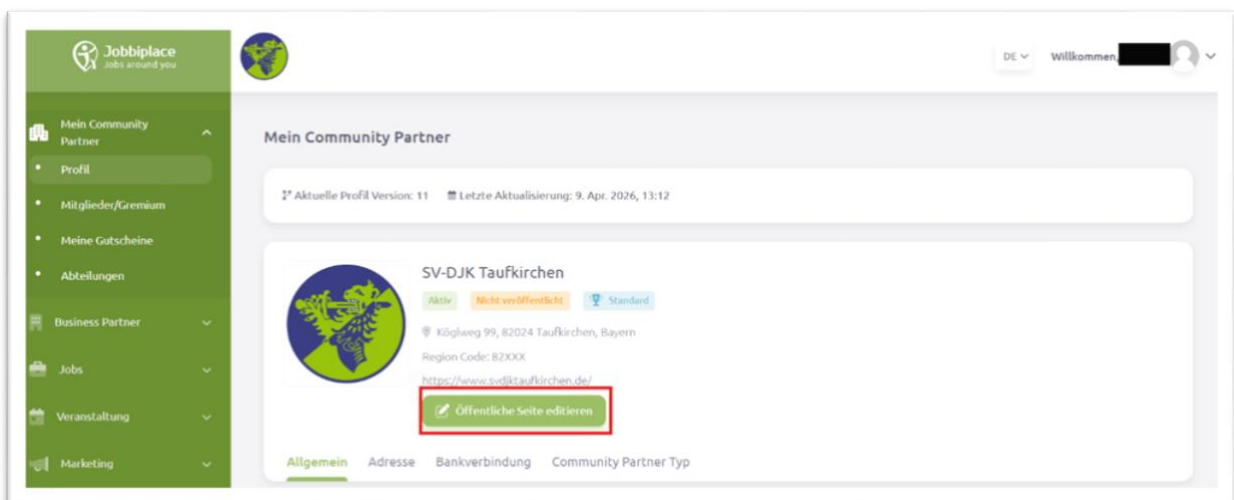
Jobbiplace
Jobs around you

DE
Willkommen,

Mein Community Partner
Profil
Mitglieder/Gremium
Meine Gutscheine
Abteilungen
Business Partner
Jobs
Veranstaltung
Marketing

Mein Community Partner

Aktuelle Profil Version: 11 Letzte Aktualisierung: 9. Apr. 2026, 13:12

SV-DJK Taufkirchen
Aktiv Nicht veröffentlicht Standard
Köglweg 99, 82024 Taufkirchen, Bayern
Region Code: 82XXX
https://www.svdjktaufkirchen.de/
Öffentliche Seite editieren

Allgemein Adresse Bankverbindung Community Partner Typ